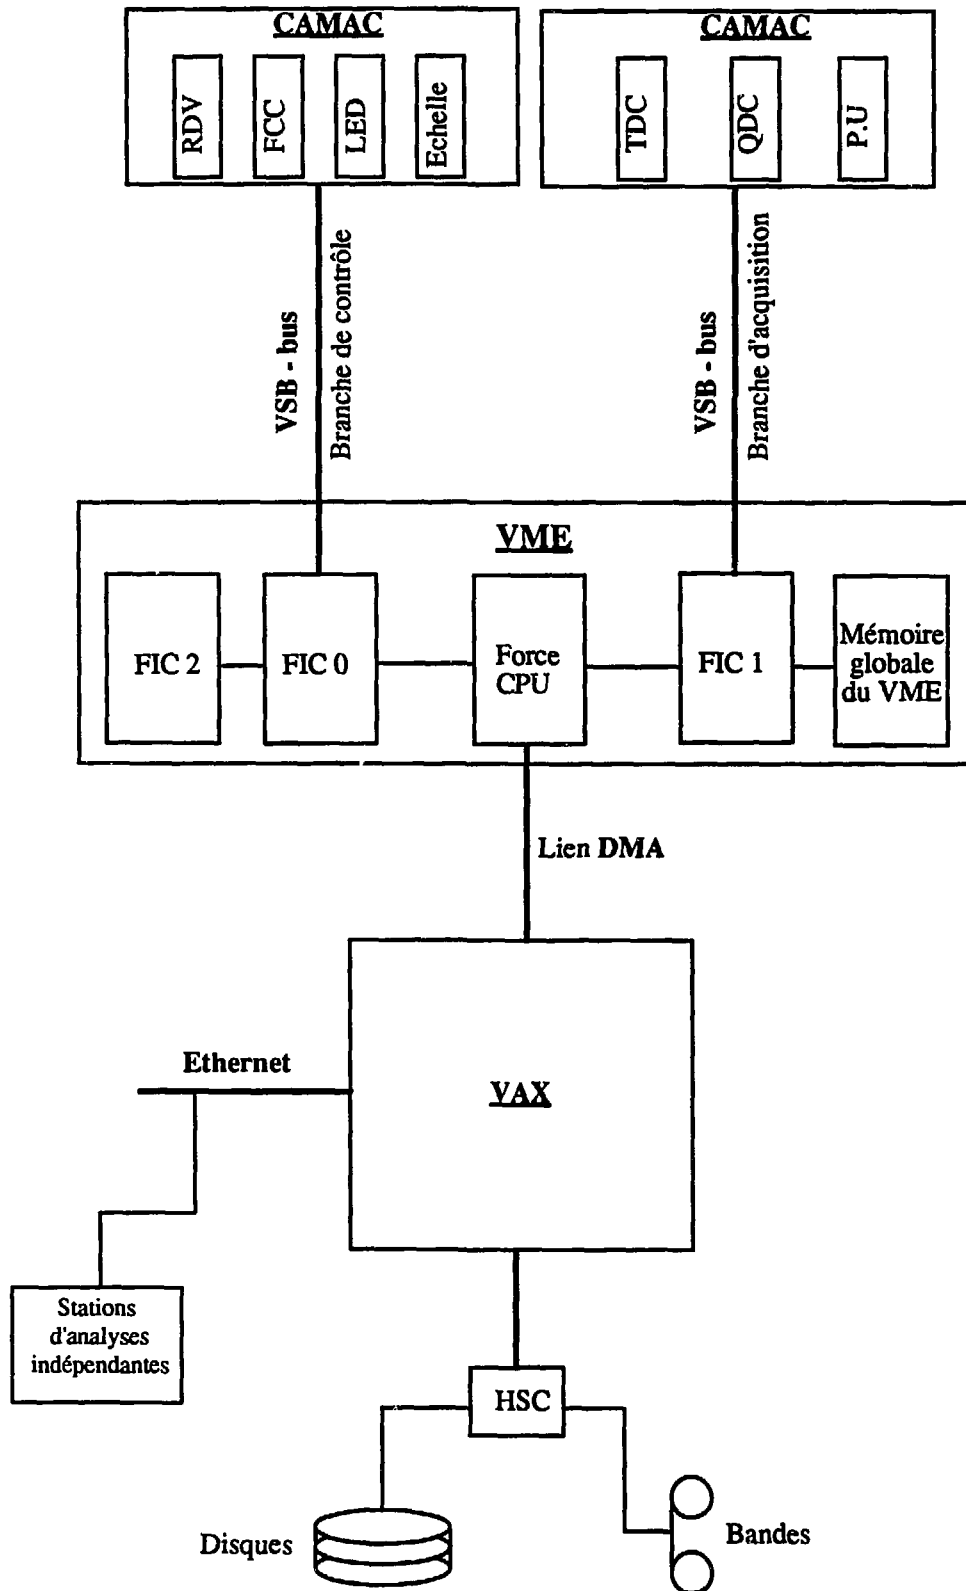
CAMAC

RDV

FCC

LED

Echelle

CAMAC

TDC

QDC

P.U

VSB - bus

Branche de contrôle

VSB - bus

Branche d'acquisition

VME

FIC 2

FIC 0

Force CPU

FIC 1

Mémoire globale du VME

Lien DMA

Ethernet

VAX

Stations d'analyses indépendantes

HSC

Disques

Bandes